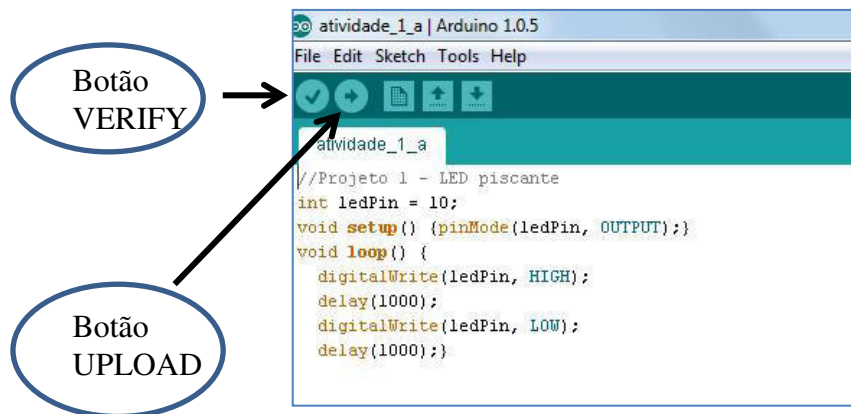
Botão VERIFY

Botão UPLOAD

atividade_1_a | Arduino 1.0.5

File Edit Sketch Tools Help

atividade_1_a

//Projeto 1 - LED piscante
int ledPin = 10;
void setup() {pinMode(ledPin, OUTPUT);}
void loop() {
digitalWrite(ledPin, HIGH);
delay(1000);
digitalWrite(ledPin, LOW);
delay(1000);}